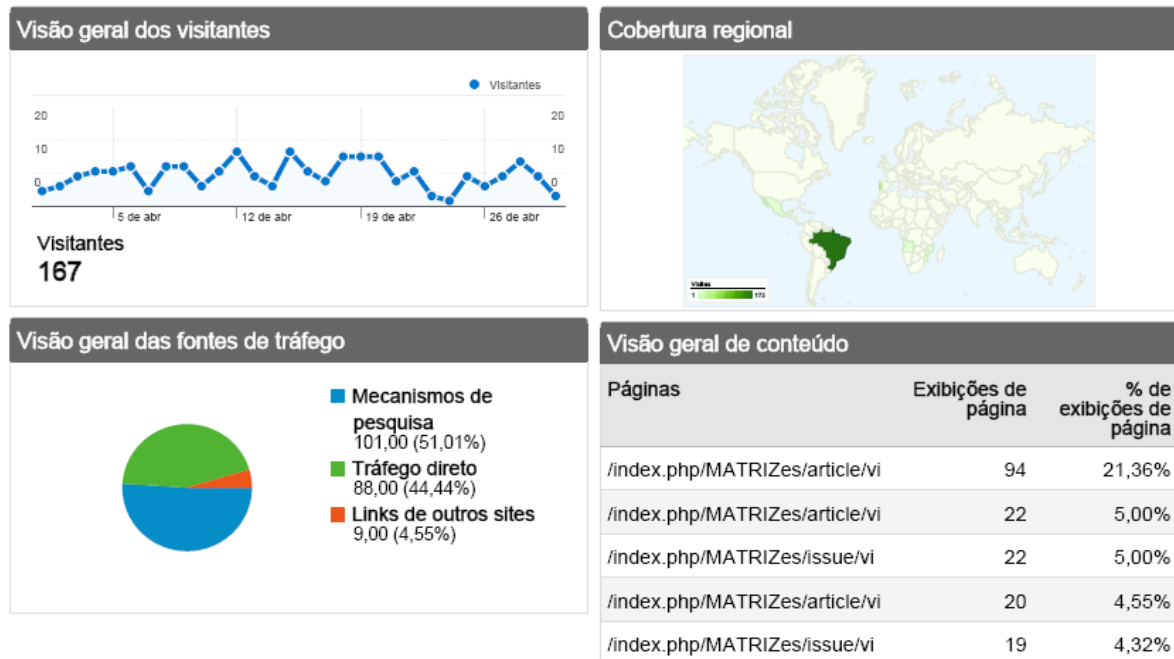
Visão geral dos visitantes

Visitantes

20
10
0

20
10
0

5 de abr
12 de abr
19 de abr
26 de abr

Visitantes
167

Cobertura regional

Visitas
1
173

Visão geral das fontes de tráfego

Mecanismos de pesquisa
101,00 (51,01%)

Tráfego direto
88,00 (44,44%)

Links de outros sites
9,00 (4,55%)

Visão geral de conteúdo

| Páginas | Exibições de página | % de exibições de página |
|---|---|---|
| /index.php/MATRIZes/article/vi | 94 | 21,36% |
| /index.php/MATRIZes/article/vi | 22 | 5,00% |
| /index.php/MATRIZes/issue/vi | 22 | 5,00% |
| /index.php/MATRIZes/article/vi | 20 | 4,55% |
| /index.php/MATRIZes/issue/vi | 19 | 4,32% |